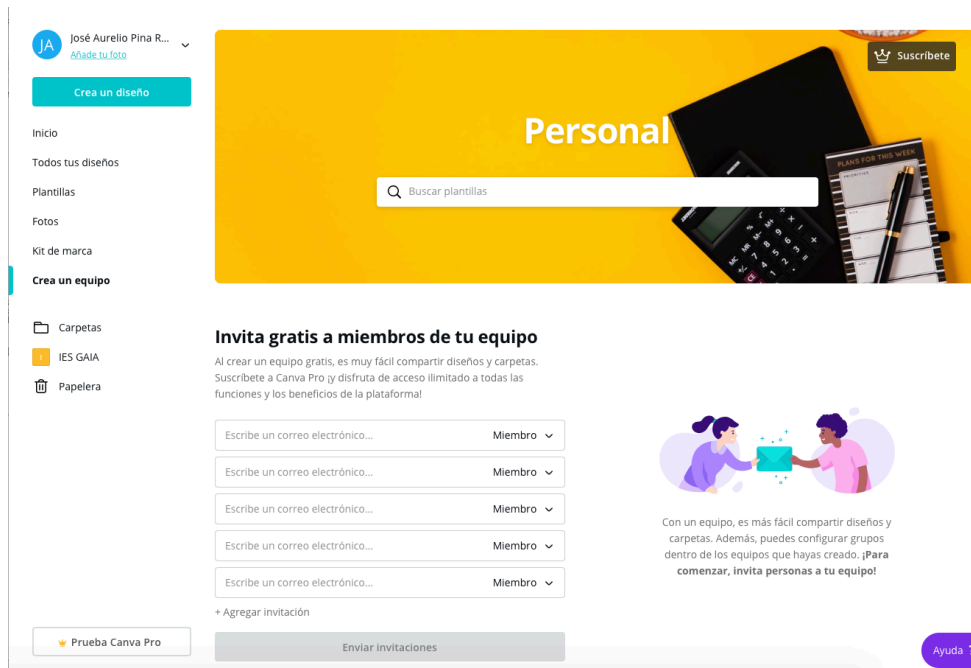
JA José Aurelio Pina R...
Añade tu foto

Crea un diseño

Inicio
Todos tus diseños
Plantillas
Fotos
Kit de marca
Crea un equipo

Carpetas
I IES GAIA
Papelera

Prueba Canva Pro

Suscríbete

Personal

Buscar plantillas

PLANS FOR THIS WEEK

Invita gratis a miembros de tu equipo

Al crear un equipo gratis, es muy fácil compartir diseños y carpetas. Suscríbete a Canva Pro ¡y disfruta de acceso ilimitado a todas las funciones y los beneficios de la plataforma!

| Escribe un correo electrónico... | Miembro |
|---|---|
| Escribe un correo electrónico... | Miembro |
| Escribe un correo electrónico... | Miembro |
| Escribe un correo electrónico... | Miembro |
| Escribe un correo electrónico... | Miembro |

+ Agregar invitación

Enviar invitaciones

Con un equipo, es más fácil compartir diseños y carpetas. Además, puedes configurar grupos dentro de los equipos que hayas creado. ¡Para comenzar, invita personas a tu equipo!

Ayuda